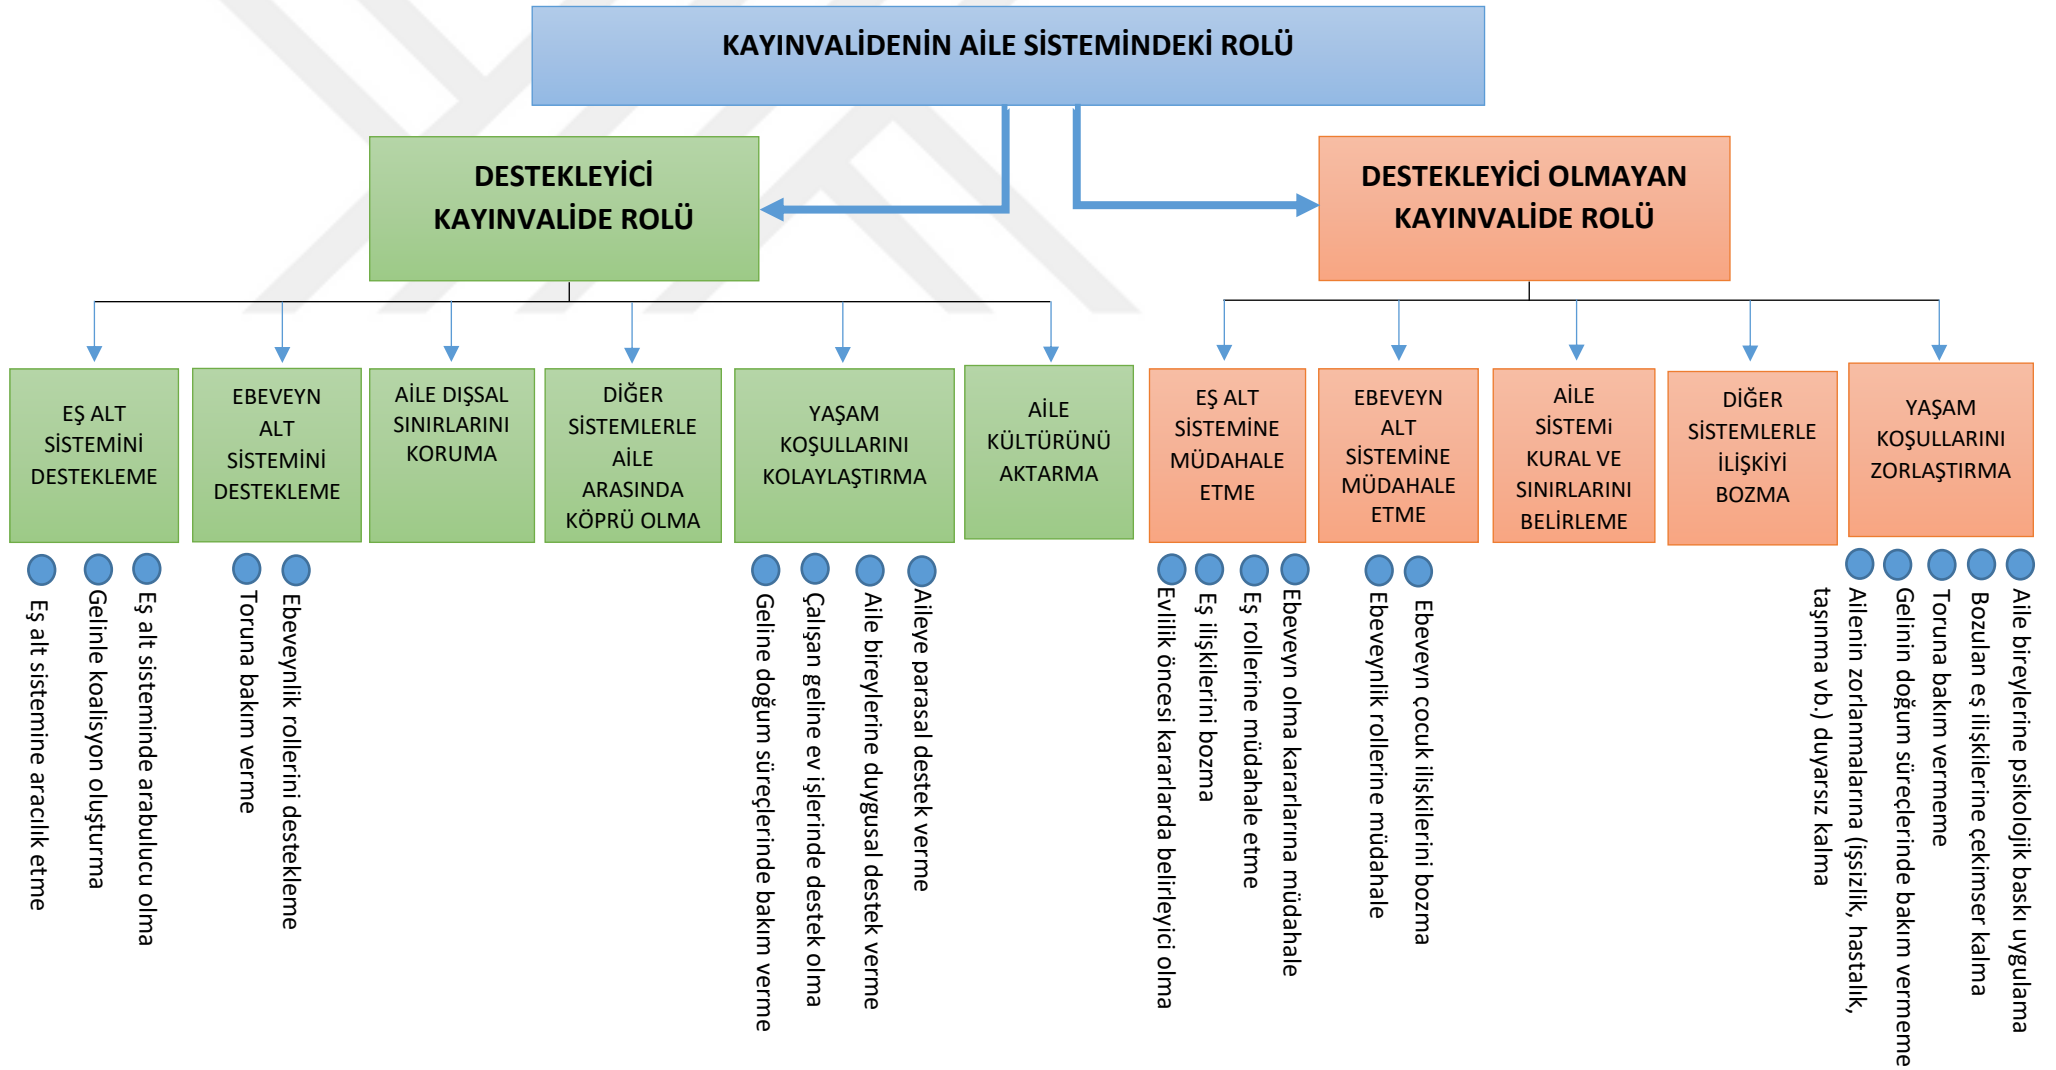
KAYINVALİDENİN AİLE SİSTEMİNDEKİ ROLÜ

DESTEKLEYİCİ KAYINVALİDE ROLÜ

DESTEKLEYİCİ OLMAYAN KAYINVALİDE ROLÜ

EŞ ALT SİSTEMİNİ DESTEKLEME

Eş alt sistemine aracılık etme
Gelinle koalisyon oluşturma
Eş alt sisteminde arabulucu olma

EBEVEYN ALT SİSTEMİNİ DESTEKLEME

Toruna bakım verme
Ebeveynlik rollerini destekleme

AİLE DIŞSAL SINIRLARINI KORUMA

DİĞER SİSTEMLERLE AİLE ARASINDA KÖPRÜ OLMA

YAŞAM KOŞULLARINI KOLAYLAŞTIRMA

Geline doğum süreçlerinde bakım verme
Çalışan geline ev işlerinde destek olma
Aile bireylerine duygusal destek verme
Aileye parasal destek verme

AİLE KÜLTÜRÜNÜ AKTARMA

EŞ ALT SİSTEMİNE MÜDAHALE ETME

Evlilik öncesi kararlarda belirleyici olma
Eş ilişkilerini bozma
Eş rollerine müdahale etme
Ebeveyn olma kararlarına müdahale

EBEVEYN ALT SİSTEMİNE MÜDAHALE ETME

Ebeveynlik rollerine müdahale
Ebeveyn çocuk ilişkilerini bozma

AİLE SİSTEMİ KURAL VE SINIRLARINI BELİRLEME

DİĞER SİSTEMLERLE İLİŞKİYİ BOZMA

YAŞAM KOŞULLARINI ZORLAŞTIRMA

Ailenin zorlanmalarına (işsizlik, hastalık, taşınma vb.) duyarsız kalma
Gelinin doğum süreçlerinde bakım vermeme
Toruna bakım vermeme
Bozulan eş ilişkilerine çekimser kalma
Aile bireylerine psikolojik baskı uygulama